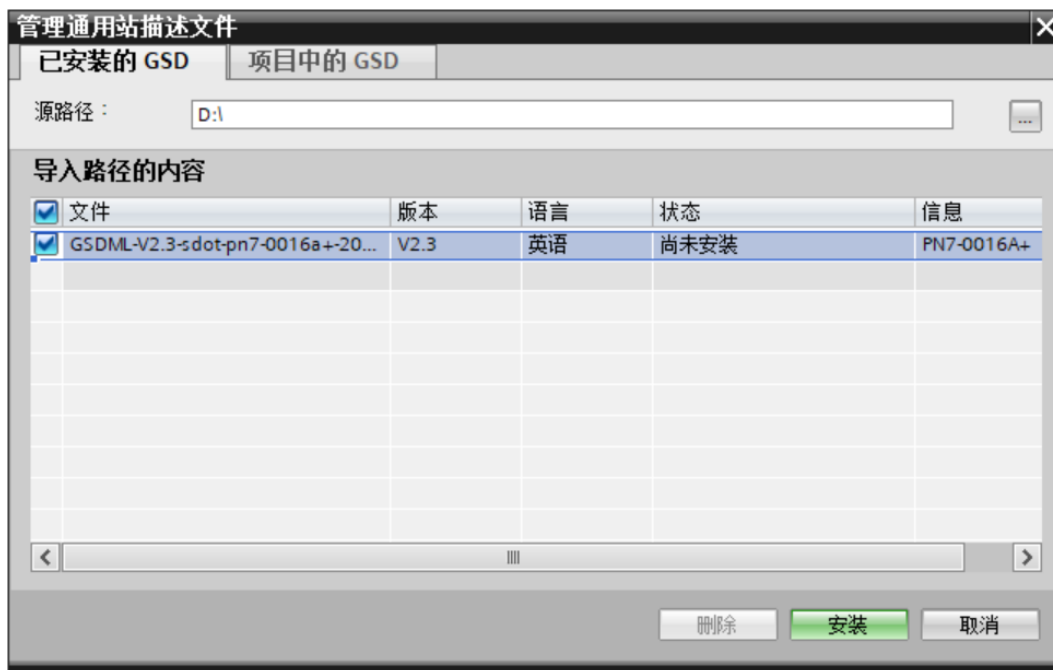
管理通用站描述文件

已安装的 GSD | 项目中的 GSD

源路径： D:\ ...

导入路径的内容

| 文件 | 版本 | 语言 | 状态 | 信息 |
|---|---|---|---|---|
| GSDML-V2.3-sdot-pn7-0016a+-20... | V2.3 | 英语 | 尚未安装 | PN7-0016A+ |

删除 安装 取消